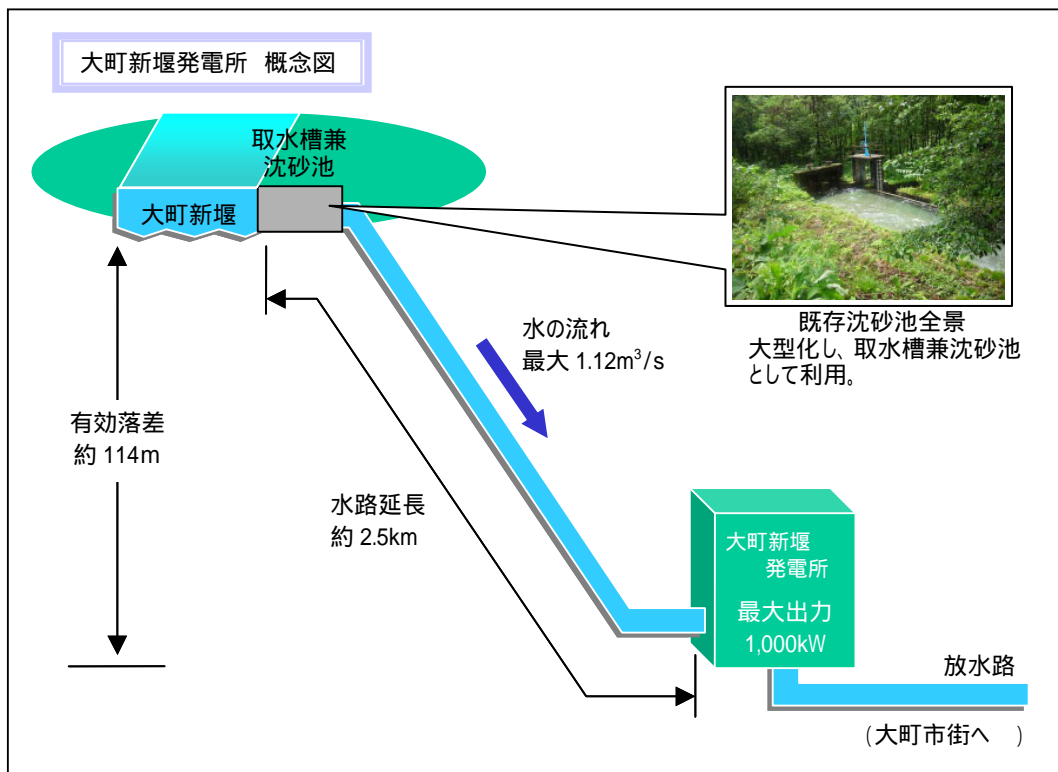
大町新堰発電所 概念図

取水槽兼沈砂池

大町新堰

既存沈砂池全景
大型化し、取水槽兼沈砂池として利用。

水の流れ
最大 1.12m$^3$/s

有効落差
約 114m

水路延長
約 2.5km

大町新堰
発電所
最大出力
1,000kW

放水路

（大町市街へ ）